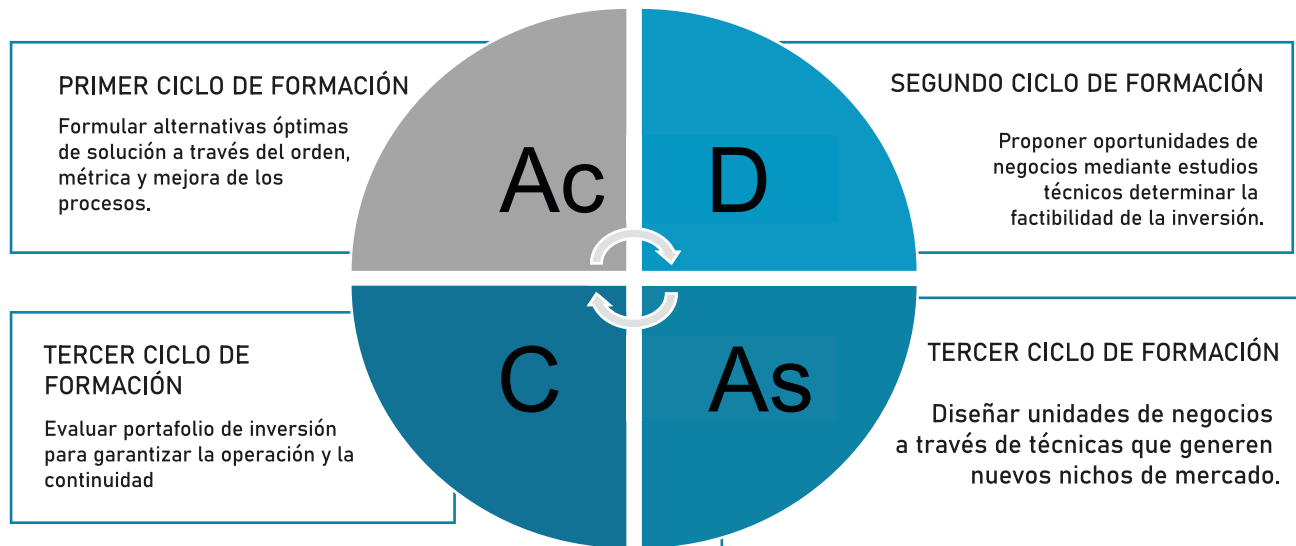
PRIMER CICLO DE FORMACIÓN

Formular alternativas óptimas de solución a través del orden, métrica y mejora de los procesos.

Ac

D

SEGUNDO CICLO DE FORMACIÓN

Proponer oportunidades de negocios mediante estudios técnicos determinar la factibilidad de la inversión.

TERCER CICLO DE FORMACIÓN

Evaluar portafolio de inversión para garantizar la operación y la continuidad

C

As

TERCER CICLO DE FORMACIÓN

Diseñar unidades de negocios a través de técnicas que generen nuevos nichos de mercado.